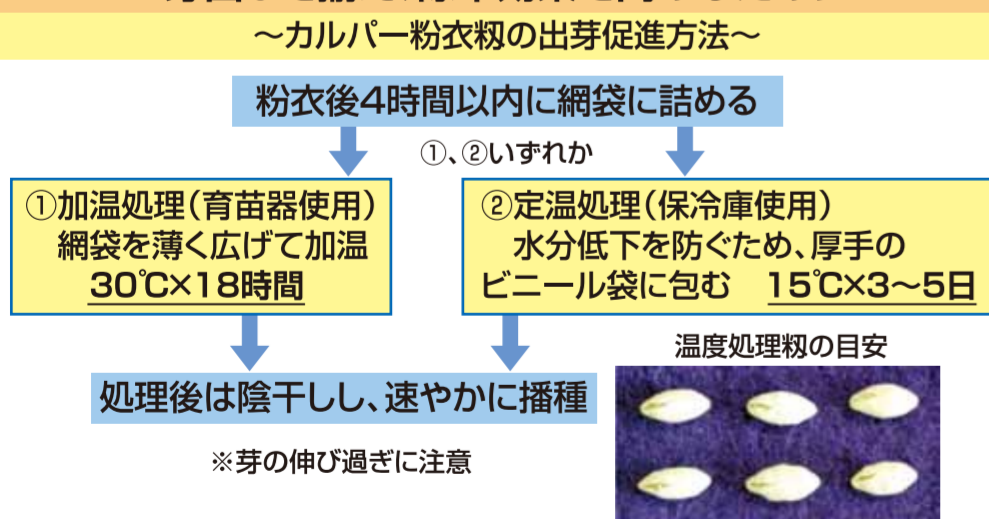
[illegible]

～カルパー粉衣籾の出芽促進方法～

粉衣後4時間以内に網袋に詰める

①、②いずれか

①加温処理（育苗器使用）
網袋を薄く広げて加温
30℃×18時間

②定温処理（保冷庫使用）
水分低下を防ぐため、厚手のビニール袋に包む　15℃×3～5日

処理後は陰干しし、速やかに播種

※芽の伸び過ぎに注意

温度処理籾の目安